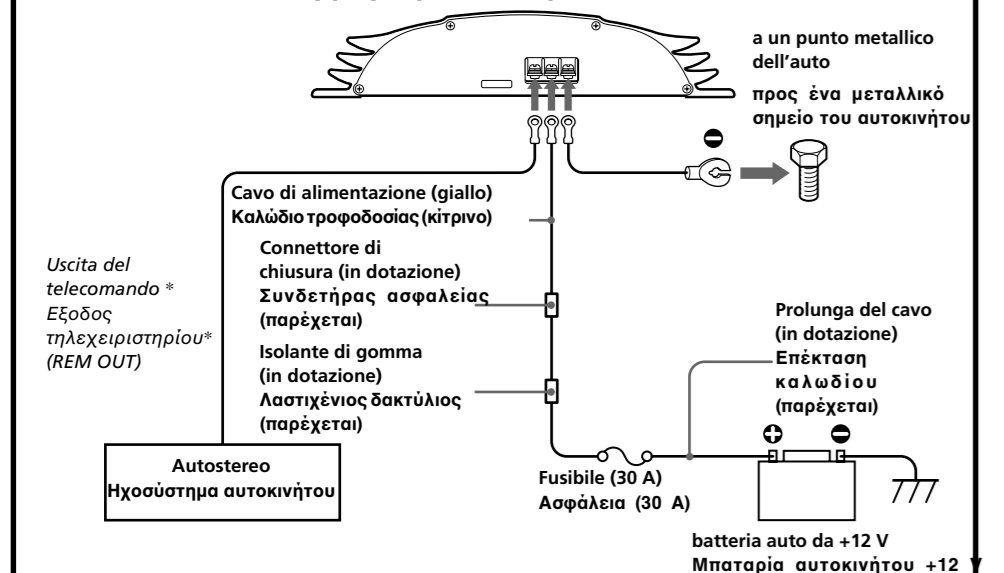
a un punto metallico dell'auto
προς ένα μεταλλικό σημείο του αυτοκινήτου

Cavo di alimentazione (giallo)
Καλώδιο τροφοδοσίας (κίτρινο)

Connettore di chiusura (in dotazione)
Συνδετήρας ασφαλείας (παρέχεται)

Uscita del telecomando *
Έξοδος τηλεχειριστηρίου*
(REM OUT)

Isolante di gomma (in dotazione)
Λαστιχένιος δακτύλιος (παρέχεται)

Prolunga del cavo (in dotazione)
Επέκταση καλωδίου (παρέχεται)

Autostereo
Ηχοσύστημα αυτοκινήτου

Fusibile (30 A)
Ασφάλεια (30 A)

batteria auto da +12 V
Μπαταρία αυτοκινήτου +12 V